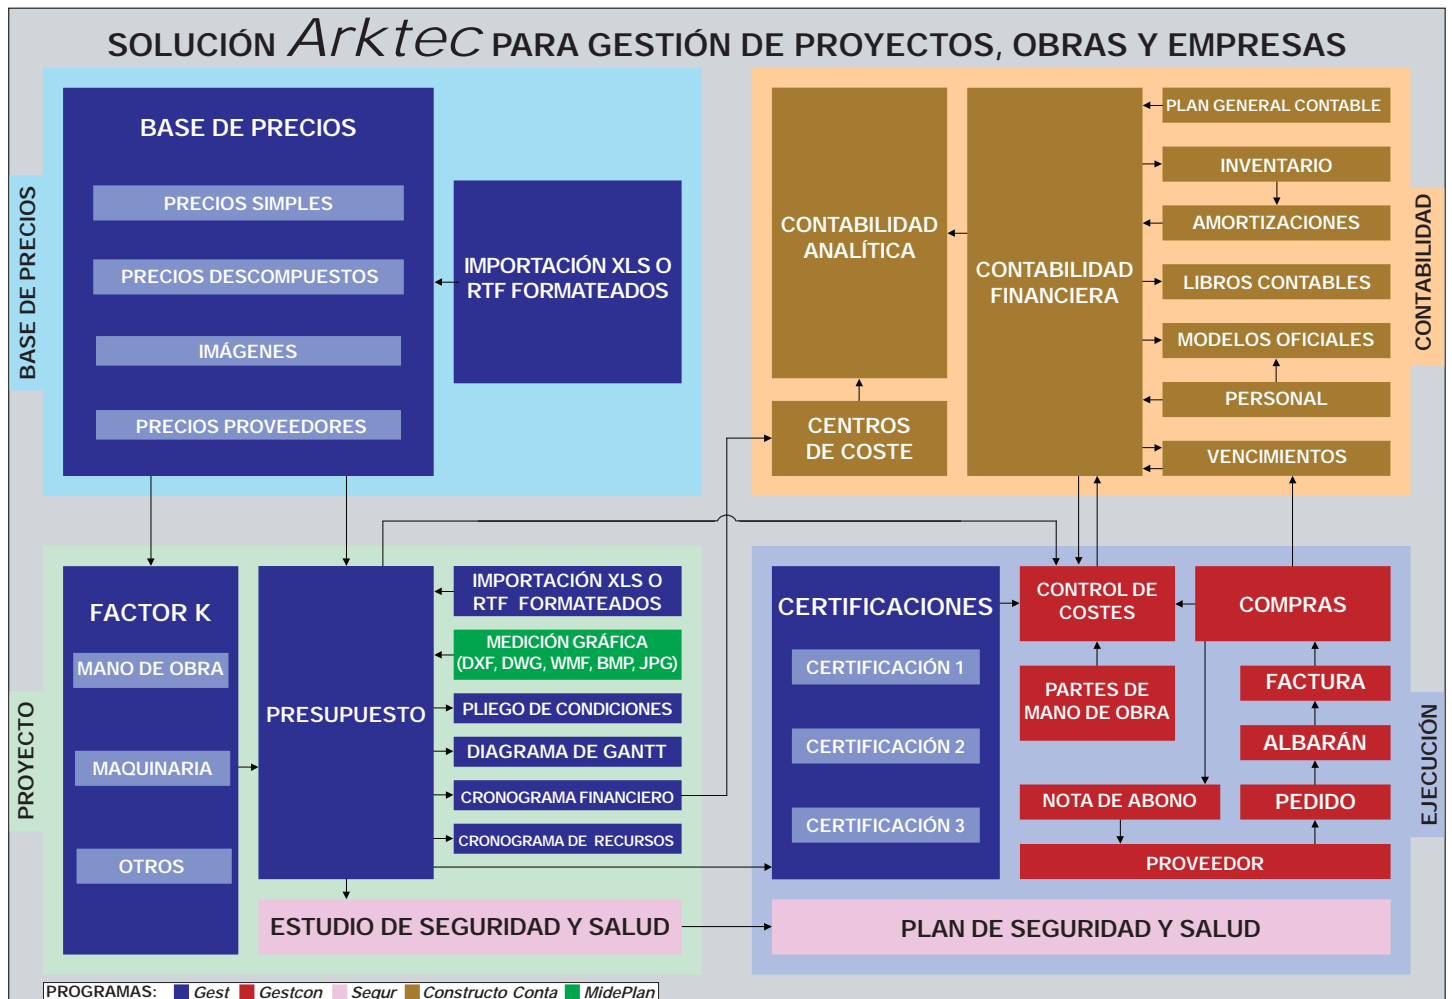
SOLUCIÓN Arktec PARA GESTIÓN DE PROYECTOS, OBRAS Y EMPRESAS

BASE DE PRECIOS

BASE DE PRECIOS

PRECIOS SIMPLES

PRECIOS DESCOMPUESTOS

IMÁGENES

PRECIOS PROVEEDORES

IMPORTACIÓN XLS O RTF FORMATEADOS

CONTABILIDAD ANALÍTICA

CENTROS DE COSTE

CONTABILIDAD FINANCIERA

PLAN GENERAL CONTABLE

INVENTARIO

AMORTIZACIONES

LIBROS CONTABLES

MODELOS OFICIALES

PERSONAL

VENCIMIENTOS

CONTABILIDAD

PROYECTO

FACTOR K

MANO DE OBRA

MAQUINARIA

OTROS

PRESUPUESTO

IMPORTACIÓN XLS O RTF FORMATEADOS

MEDICIÓN GRÁFICA (DXF, DWG, WMF, BMP, JPG)

PLIEGO DE CONDICIONES

DIAGRAMA DE GANTT

CRONOGRAMA FINANCIERO

CRONOGRAMA DE RECURSOS

ESTUDIO DE SEGURIDAD Y SALUD

CERTIFICACIONES

CERTIFICACIÓN 1

CERTIFICACIÓN 2

CERTIFICACIÓN 3

CONTROL DE COSTES

PARTES DE MANO DE OBRA

COMPRAS

FACTURA

ALBARÁN

PEDIDO

NOTA DE ABONO

PROVEEDOR

EJECUCIÓN

PLAN DE SEGURIDAD Y SALUD

PROGRAMAS: Gest Gestcon Segur Constructo Conta MidePlan